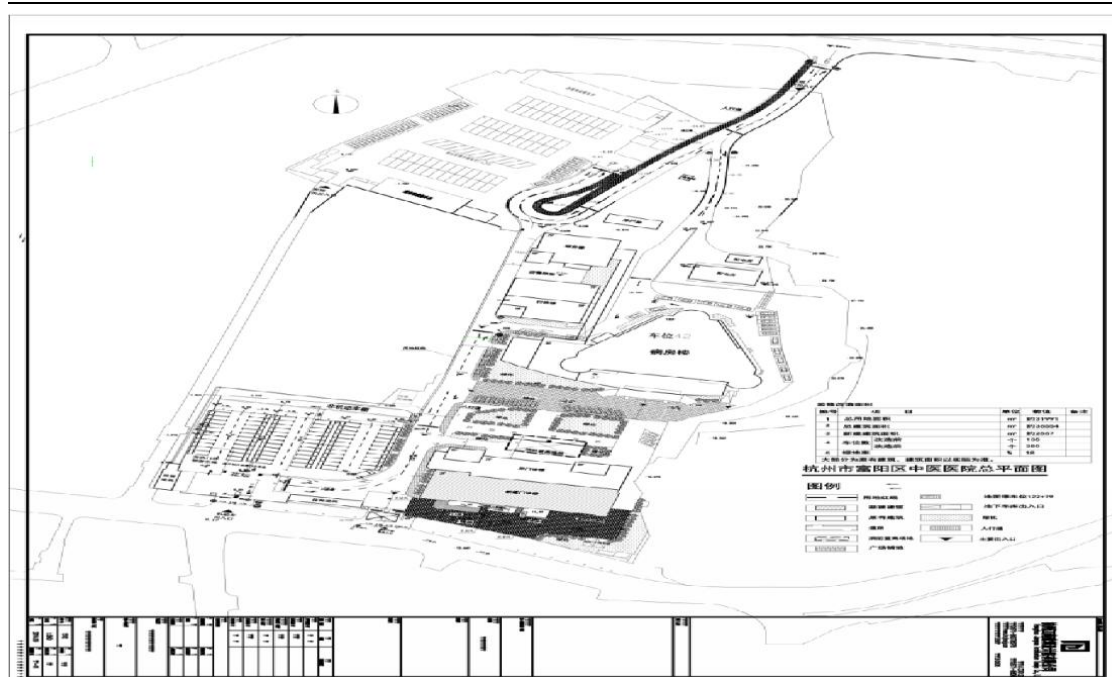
车位A2
病房楼

| 编号 | 项目 | 单位 | 数值 | 备注 |
|---|---|---|---|---|
| 1 | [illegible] | $m^2$ | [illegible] | |
| 2 | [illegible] | $m^2$ | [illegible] | |
| 3 | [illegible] | $m^2$ | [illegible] | |
| 4 | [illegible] | 个 | 100 | |
| | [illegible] | 个 | 380 | |
| 5 | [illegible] | % | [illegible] | |

杭州市富阳区中医医院总平面图

图例

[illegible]